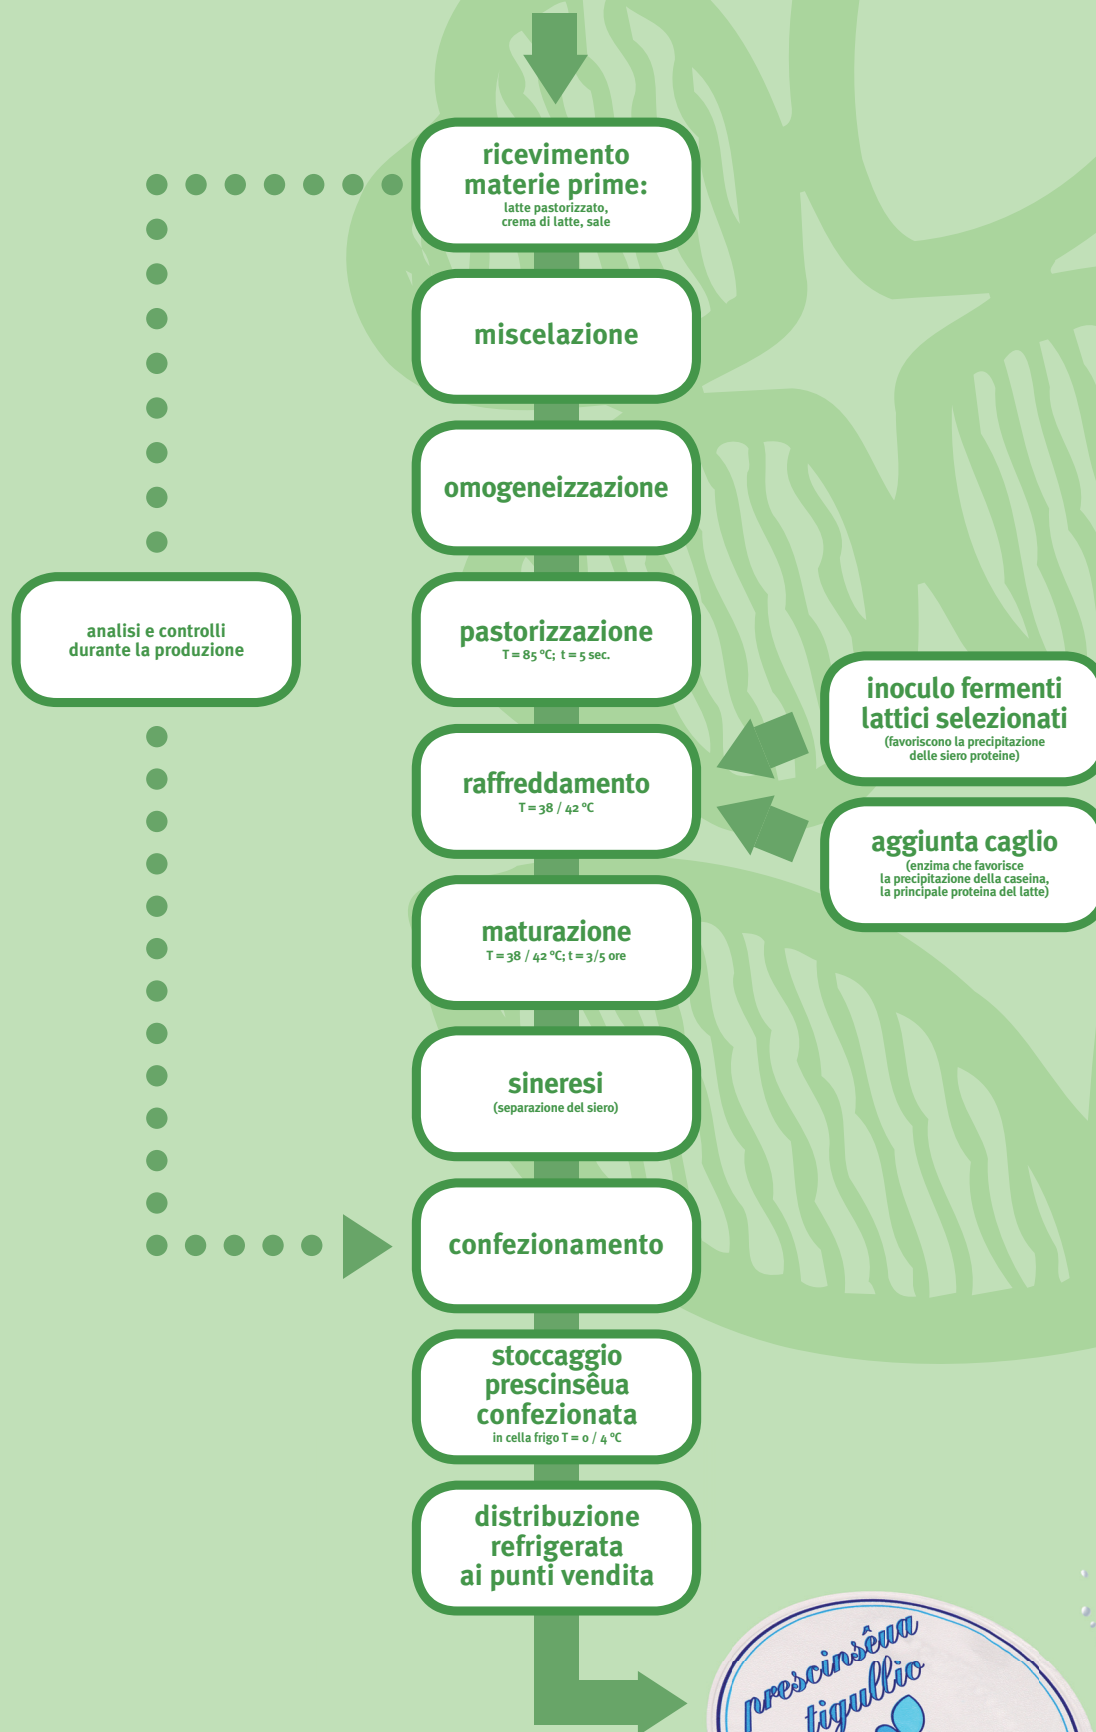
ricevimento materie prime:
latte pastorizzato, crema di latte, sale

miscelazione

omogeneizzazione

analisi e controlli durante la produzione

pastorizzazione
T = 85 °C; t = 5 sec.

inoculo fermenti lattici selezionati
(favoriscono la precipitazione delle siero proteine)

raffreddamento
T = 38 / 42 °C

aggiunta caglio
(enzima che favorisce la precipitazione della caseina, la principale proteina del latte)

maturazione
T = 38 / 42 °C; t = 3/5 ore

sineresi
(separazione del siero)

confezionamento

stoccaggio prescinsêua confezionata
in cella frigo T = 0 / 4 °C

distribuzione refrigerata ai punti vendita

prescinsêua tigullio